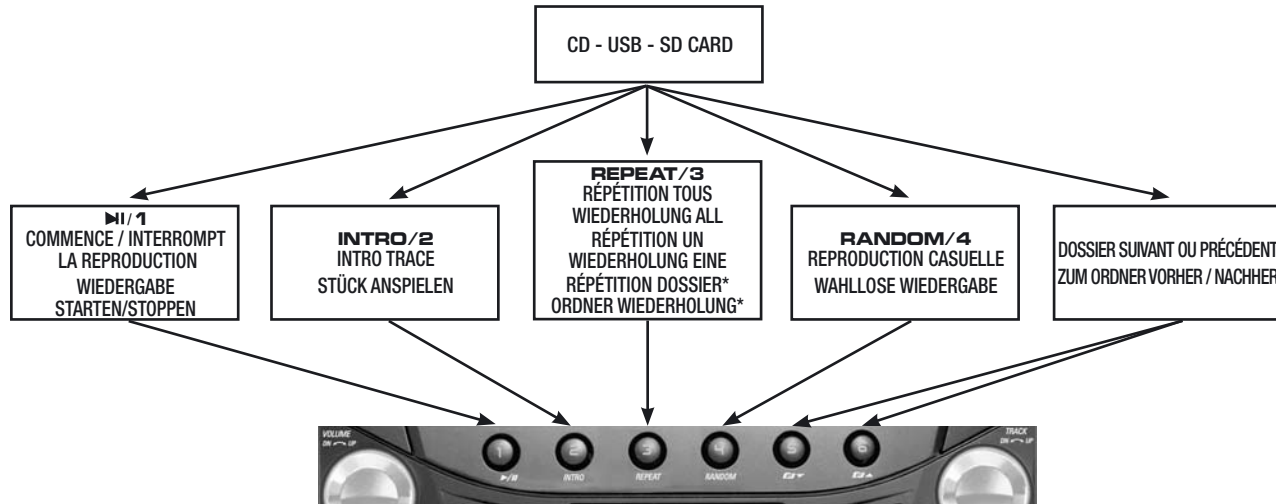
CD - USB - SD CARD

▶II/1
COMMENCE / INTERROMPT LA REPRODUCTION
WIEDERGABE STARTEN/STOPPEN

INTRO/2
INTRO TRACE
STÜCK ANSPIELEN

REPEAT/3
RÉPÉTITION TOUS
WIEDERHOLUNG ALL
RÉPÉTITION UN
WIEDERHOLUNG EINE
RÉPÉTITION DOSSIER*
ORDNER WIEDERHOLUNG*

RANDOM/4
REPRODUCTION CASUELLE
WAHLLOSE WIEDERGABE

DOSSIER SUIVANT OU PRÉCÉDENT
ZUM ORDNER VORHER / NACHHER

VOLUME
DN UP

1
▶/II
2
INTRO
3
REPEAT
4
RANDOM
5
6

TRACK
DN UP